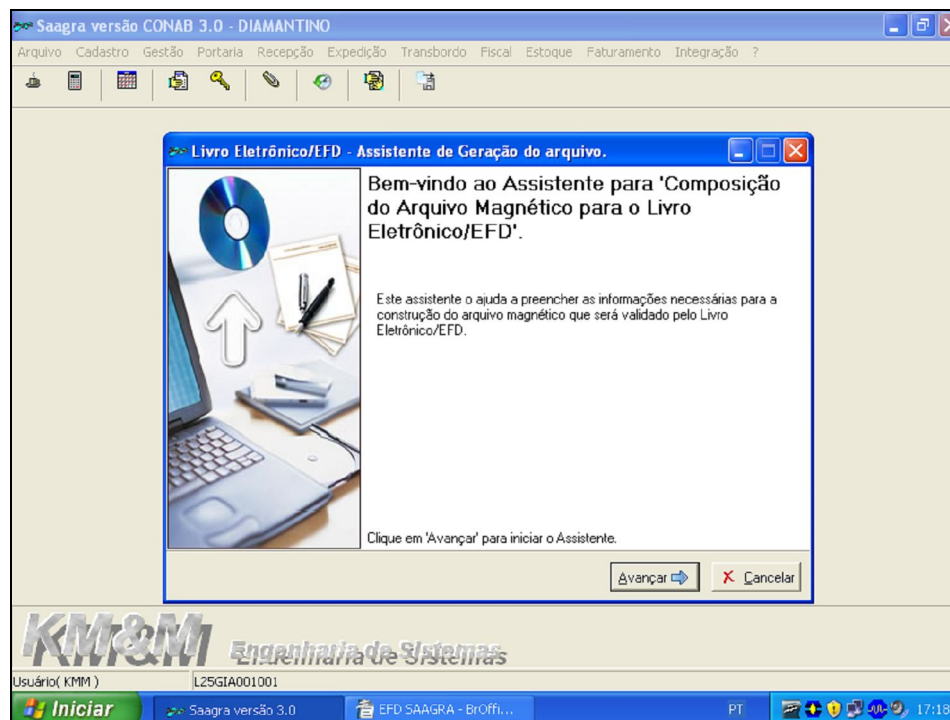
Saagra versão CONAB 3.0 - DIAMANTINO

Arquivo Cadastro Gestão Portaria Recepção Expedição Transbordo Fiscal Estoque Faturamento Integração ?

Livro Eletrônico/EFD - Assistente de Geração do arquivo.

Bem-vindo ao Assistente para 'Composição do Arquivo Magnético para o Livro Eletrônico/EFD'.

Este assistente o ajuda a preencher as informações necessárias para a construção do arquivo magnético que será validado pelo Livro Eletrônico/EFD.

Clique em 'Avançar' para iniciar o Assistente.

Avançar

Cancelar

KM&M Engenharia de Sistemas

Usuário( KMM )

L25GIA001001

Iniciar

Saagra versão 3.0

EFD SAAGRA - BrOffi...

PT

17:18